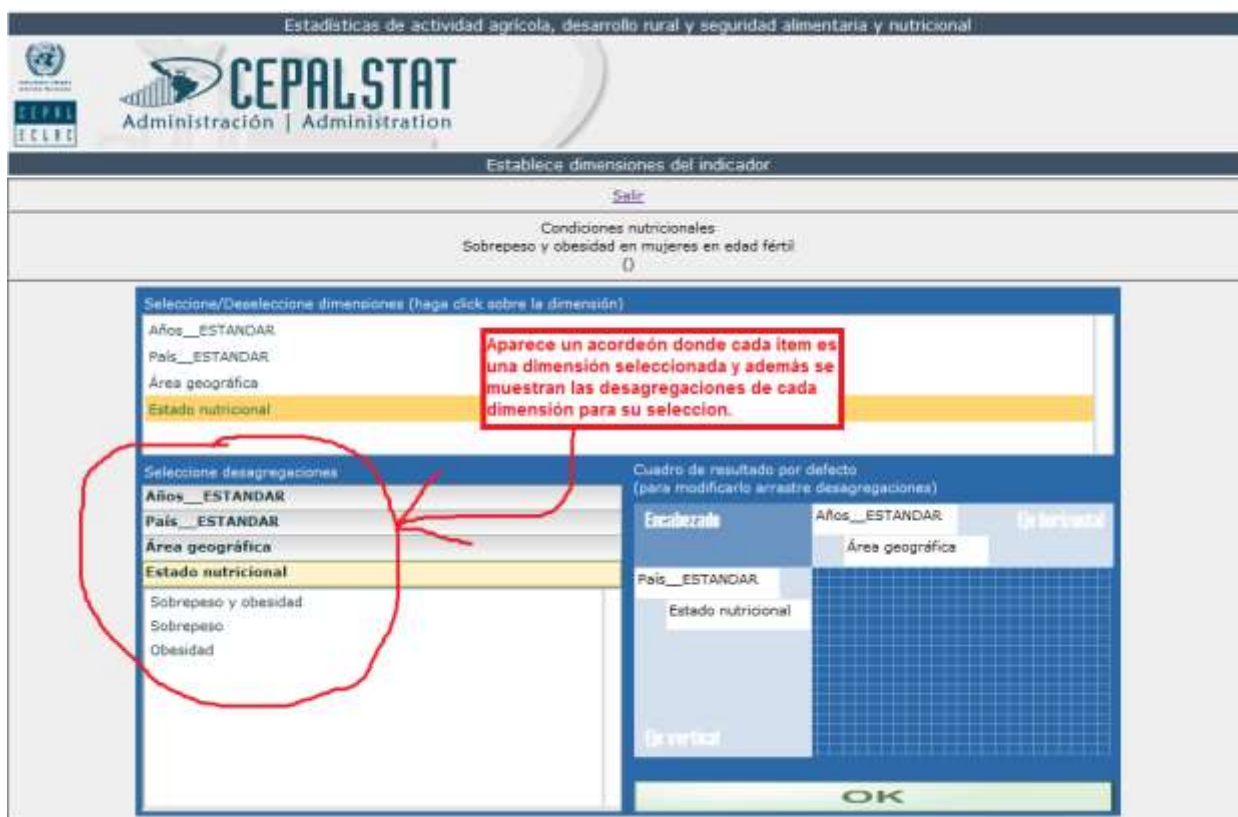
Estadísticas de actividad agrícola, desarrollo rural y seguridad alimentaria y nutricional

CEPAL
ECLAC

CEPALSTAT
Administración | Administration

Establece dimensiones del indicador

Salir

Condiciones nutricionales
Sobrepeso y obesidad en mujeres en edad fértil
()

Seleccione/Deseleccione dimensiones (haga click sobre la dimensión)

Años__ESTANDAR
País__ESTANDAR
Área geográfica
Estado nutricional

Aparece un acordeón donde cada item es una dimensión seleccionada y además se muestran las desagregaciones de cada dimensión para su seleccion.

Seleccione desagregaciones

Años__ESTANDAR
País__ESTANDAR
Área geográfica
Estado nutricional

Sobrepeso y obesidad
Sobrepeso
Obesidad

Cuadro de resultado por defecto
(para modificarlo arrastre desagregaciones)

Encabezado
Años__ESTANDAR
En horizontal
Área geográfica
País__ESTANDAR
Estado nutricional
En vertical

OK